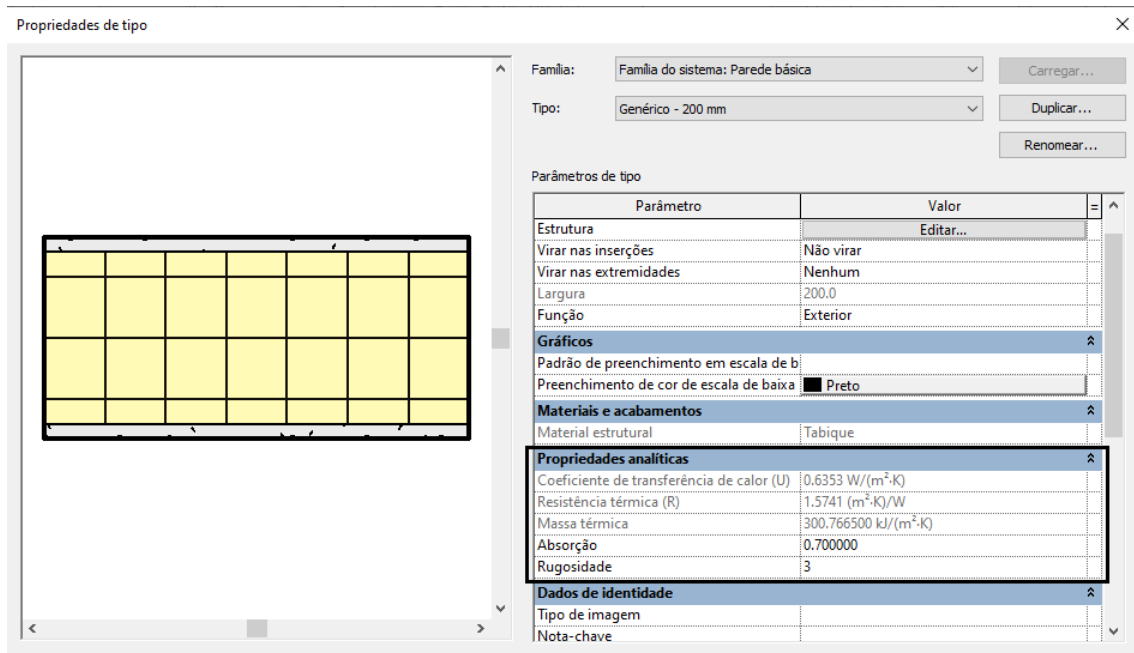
Propriedades de tipo

Família: Família do sistema: Parede básica

Tipo: Genérico - 200 mm

Carregar...

Duplicar...

Renomear...

Parâmetros de tipo

| Parâmetro | Valor |
|---|---|
| Estrutura | Editar... |
| Virar nas inserções | Não virar |
| Virar nas extremidades | Nenhum |
| Largura | 200.0 |
| Função | Exterior |
| **Gráficos** | |
| Padrão de preenchimento em escala de b | |
| Preenchimento de cor de escala de baixa | Preto |
| **Materiais e acabamentos** | |
| Material estrutural | Tabique |
| **Propriedades analíticas** | |
| Coeficiente de transferência de calor (U) | 0.6353 W/(m²·K) |
| Resistência térmica (R) | 1.5741 (m²·K)/W |
| Massa térmica | 300.766500 kJ/(m²·K) |
| Absorção | 0.700000 |
| Rugosidade | 3 |
| **Dados de identidade** | |
| Tipo de imagem | |
| Nota-chave | |